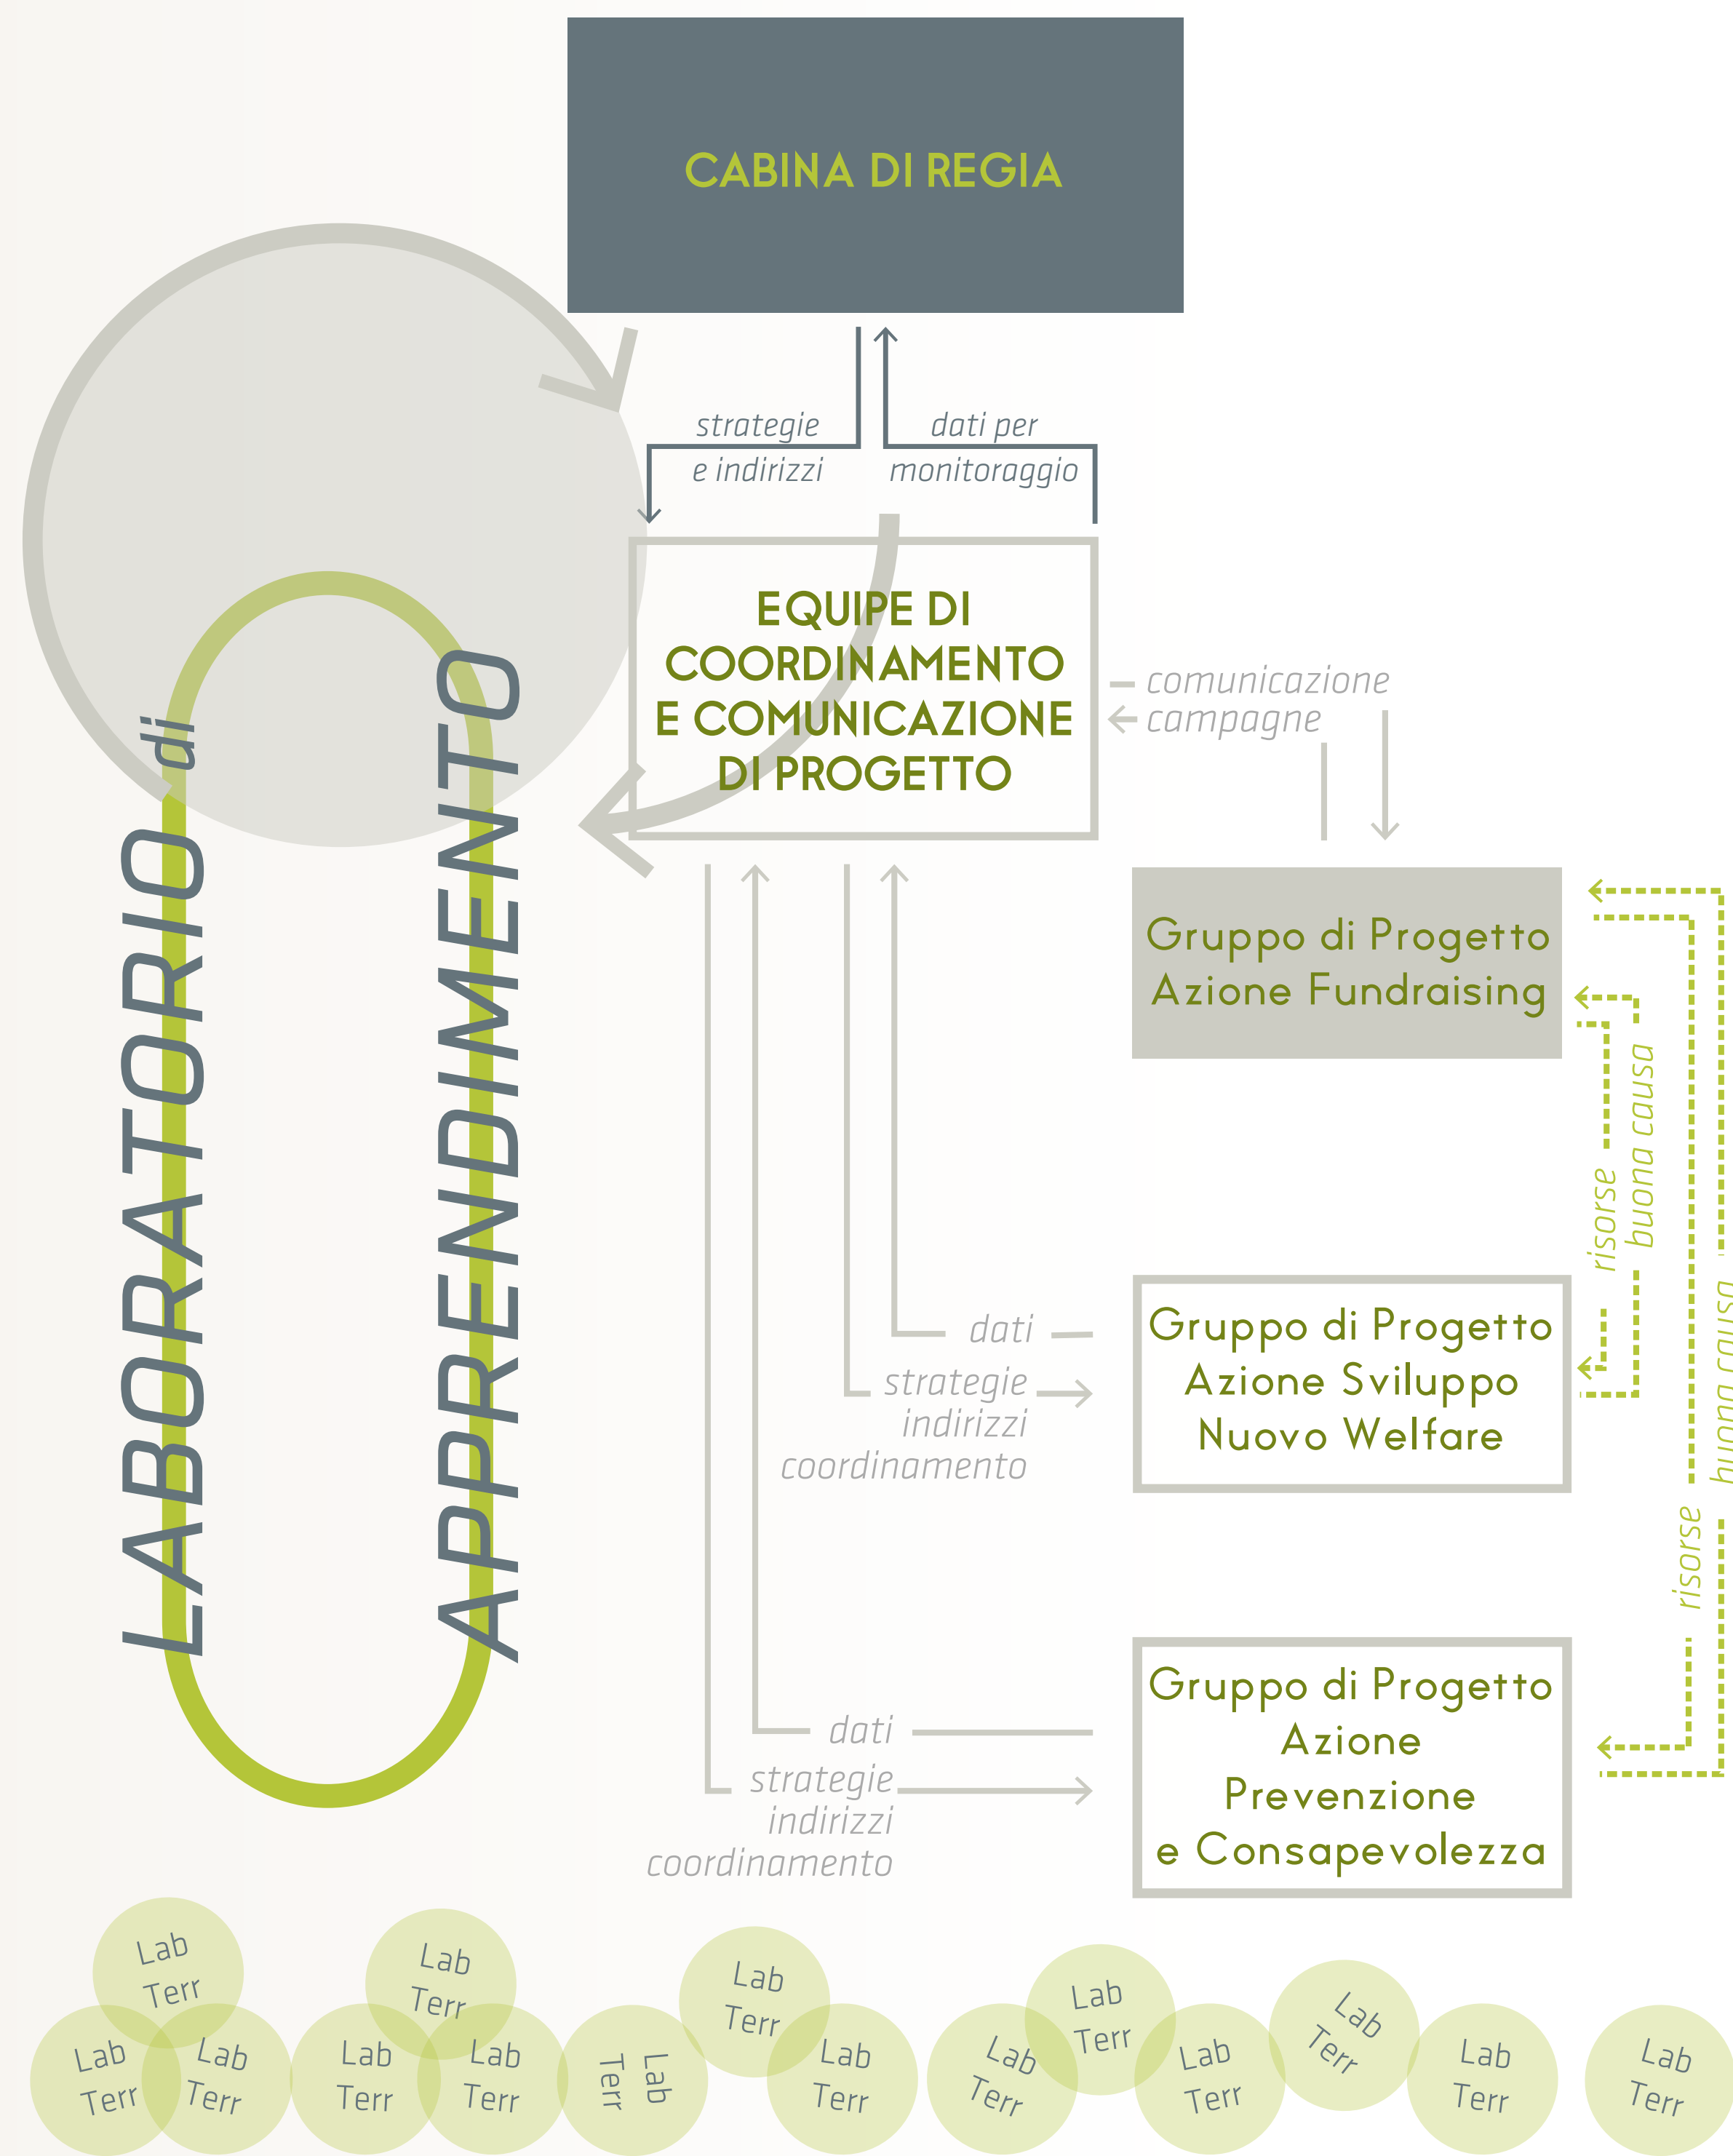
CABINA DI REGIA

strategie e indirizzi

dati per monitoraggio

EQUIPE DI COORDINAMENTO E COMUNICAZIONE DI PROGETTO

comunicazione campagne

LABORATORIO di APPRENDIMENTO

Gruppo di Progetto Azione Fundraising

risorse

buona causa

buona causa

risorse

dati

strategie indirizzi coordinamento

Gruppo di Progetto Azione Sviluppo Nuovo Welfare

dati

strategie indirizzi coordinamento

Gruppo di Progetto Azione Prevenzione e Consapevolezza

Lab Terr

Lab Terr

Lab Terr

Lab Terr

Lab Terr

Lab Terr

Lab Terr

Lab Terr

Lab Terr

Lab Terr

Lab Terr

Lab Terr

Lab Terr

Lab Terr

Lab Terr

Lab Terr